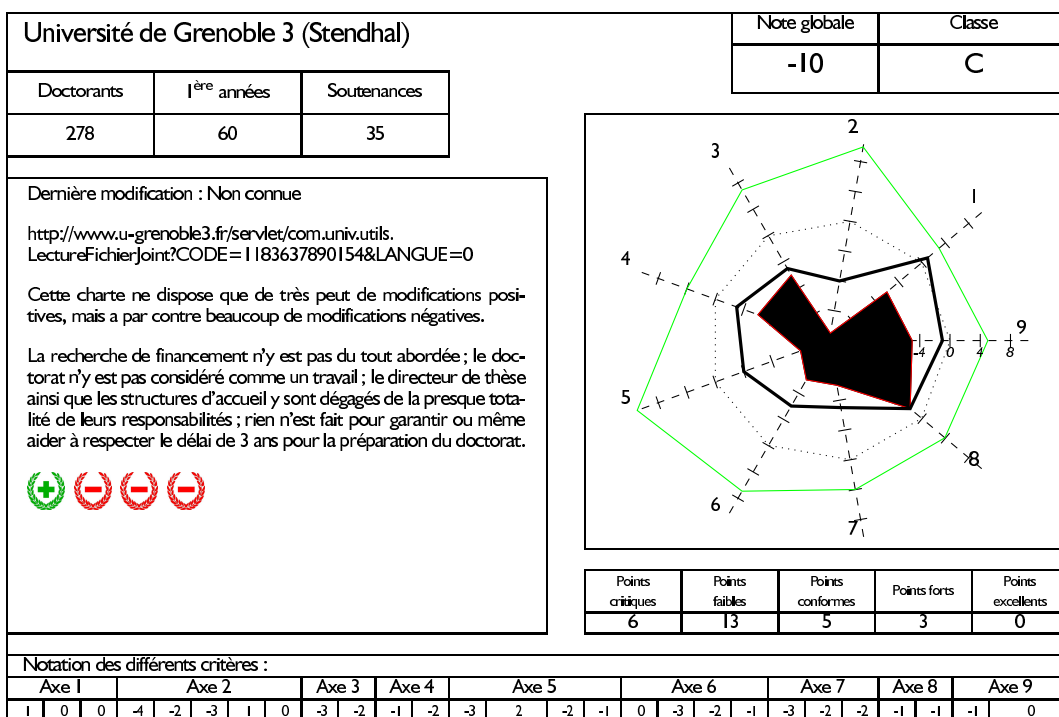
Université de Grenoble 3 (Stendhal)

| Note globale | Classe |
|---|---|
| -10 | C |

| Doctorants | I$^{ère}$ années | Soutenances |
|---|---|---|
| 278 | 60 | 35 |

Dernière modification : Non connue

http://www.u-grenoble3.fr/servlet/com.univ.utils.LectureFichierJoint?CODE=1183637890154&LANGUE=0

Cette charte ne dispose que de très peut de modifications positives, mais a par contre beaucoup de modifications négatives.

La recherche de financement n'y est pas du tout abordée ; le doctorat n'y est pas considéré comme un travail ; le directeur de thèse ainsi que les structures d'accueil y sont dégagés de la presque totalité de leurs responsabilités ; rien n'est fait pour garantir ou même aider à respecter le délai de 3 ans pour la préparation du doctorat.

2
3
1
4
9
-4
0
4
8
5
8
6
7

| Points critiques | Points faibles | Points conformes | Points forts | Points excellents |
|---|---|---|---|---|
| 6 | 13 | 5 | 3 | 0 |

Notation des différents critères :

| Axe 1 | | | Axe 2 | | | | | Axe 3 | | Axe 4 | | Axe 5 | | | | Axe 6 | | | | Axe 7 | | | Axe 8 | | Axe 9 | |
|---|---|---|---|---|---|---|---|---|---|---|---|---|---|---|---|---|---|---|---|---|---|---|---|---|---|---|
| 1 | 0 | 0 | -4 | -2 | -3 | 1 | 0 | -3 | -2 | -1 | -2 | -3 | 2 | -2 | -1 | 0 | -3 | -2 | -1 | -3 | -2 | -2 | -1 | -1 | -1 | 0 |